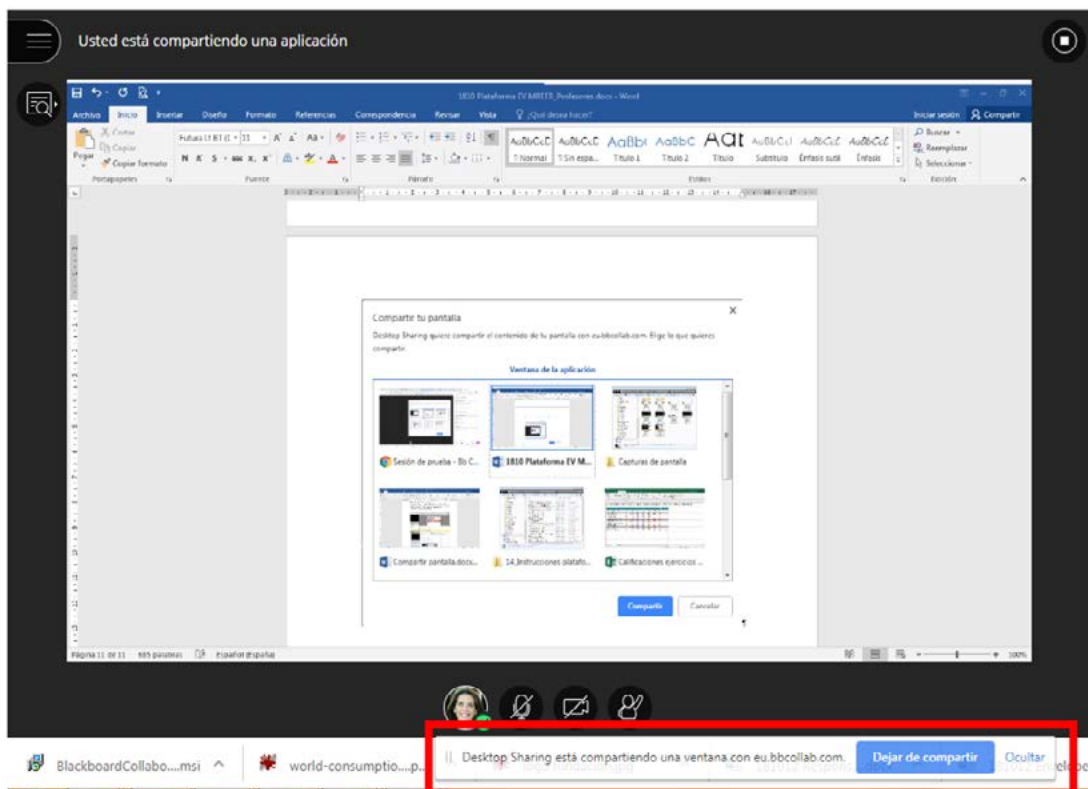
Usted está compartiendo una aplicación

1810 Plataforma EV MRII3_Profesores docx - Word

Archivo Inicio Insertar Diseño Formato Referencias Correspondencia Revisar Vista ¿Qué desea hacer?

Iniciar sesión Compartir

Cortar Copiar Copiar formato Pegar

Portapapeles Fuente Párrafo Estilos Edición

AaBbCcDc AaBbCcDc AaBbC AaBbC AaB AaBbCcI AaBbCcD AaBbCcD

1 Normal 1 Sin espa... Título 1 Título 2 Título Subtítulo Énfasis sutil Énfasis

Buscar Reemplazar Seleccionar

Compartir tu pantalla

Desktop Sharing quiere compartir el contenido de tu pantalla con eu.bbcollab.com. Elige lo que quieres compartir.

Ventana de la aplicación

Sesión de prueba - Bb C... 1810 Plataforma EV M... Capturas de pantalla

Compartir pantalla.docx... 14_Instrucciones platafo... Calificaciones ejercicios ...

Compartir Cancelar

Página 11 de 11 665 palabras Español (España) 100%

BlackboardCollabo....msi world-consumptio....p...

Desktop Sharing está compartiendo una ventana con eu.bbcollab.com. Dejar de compartir Ocultar